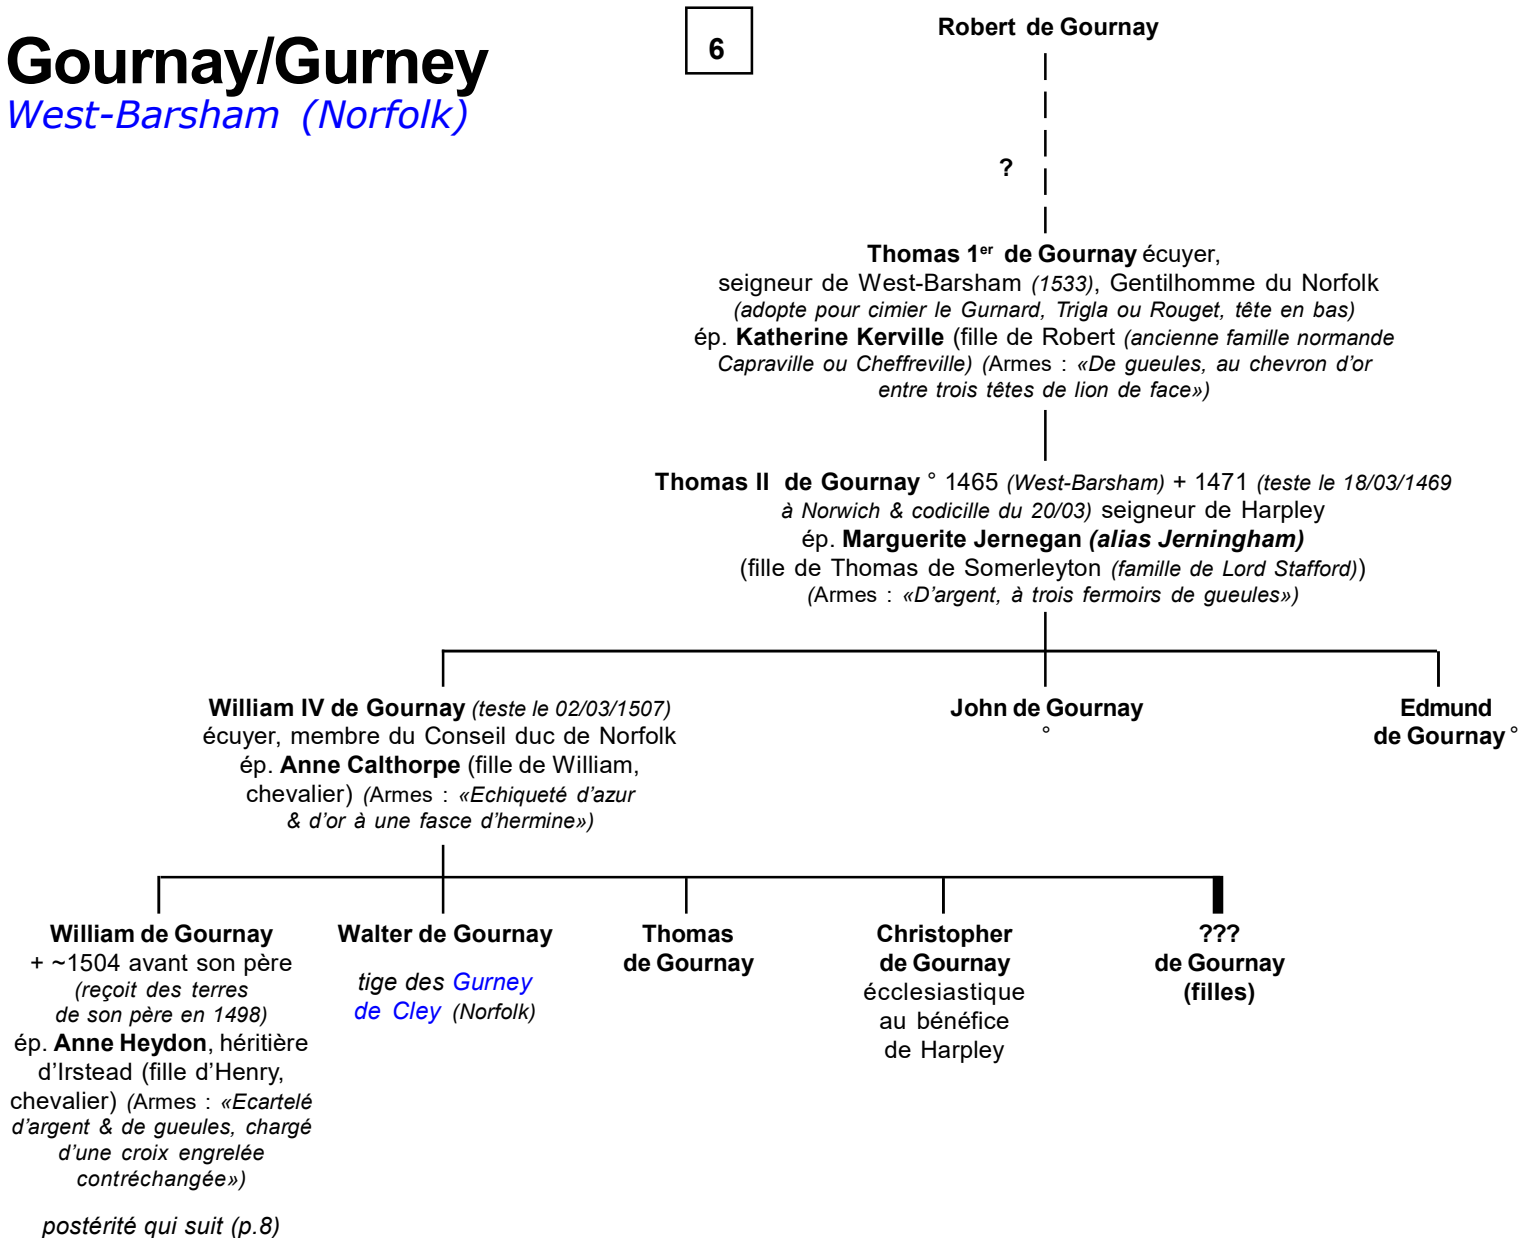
Gournay/Gurney
West-Barsham (Norfolk)

6

Robert de Gournay

?

Thomas 1$^{er}$ de Gournay écuyer, seigneur de West-Barsham (1533), Gentilhomme du Norfolk (adopte pour cimier le Gurnard, Trigla ou Rouget, tête en bas) ép. Katherine Kerville (fille de Robert (ancienne famille normande Capraville ou Cheffreville) (Armes : «De gueules, au chevron d'or entre trois têtes de lion de face»)

Thomas II de Gournay ° 1465 (West-Barsham) + 1471 (teste le 18/03/1469 à Norwich & codicille du 20/03) seigneur de Harpley ép. Marguerite Jernegan (alias Jerningham) (fille de Thomas de Somerleyton (famille de Lord Stafford)) (Armes : «D'argent, à trois fermoirs de gueules»)

William IV de Gournay (teste le 02/03/1507) écuyer, membre du Conseil duc de Norfolk ép. Anne Calthorpe (fille de William, chevalier) (Armes : «Echiqueté d'azur & d'or à une fasce d'hermine»)

John de Gournay
°

Edmund de Gournay °

William de Gournay + ~1504 avant son père (reçoit des terres de son père en 1498) ép. Anne Heydon, héritière d'Irstead (fille d'Henry, chevalier) (Armes : «Ecartelé d'argent & de gueules, chargé d'une croix engrelée contréchangée»)

postérité qui suit (p.8)

Walter de Gournay

tige des Gurney de Cley (Norfolk)

Thomas de Gournay

Christopher de Gournay écclesiastique au bénéfice de Harpley

??? de Gournay (filles)